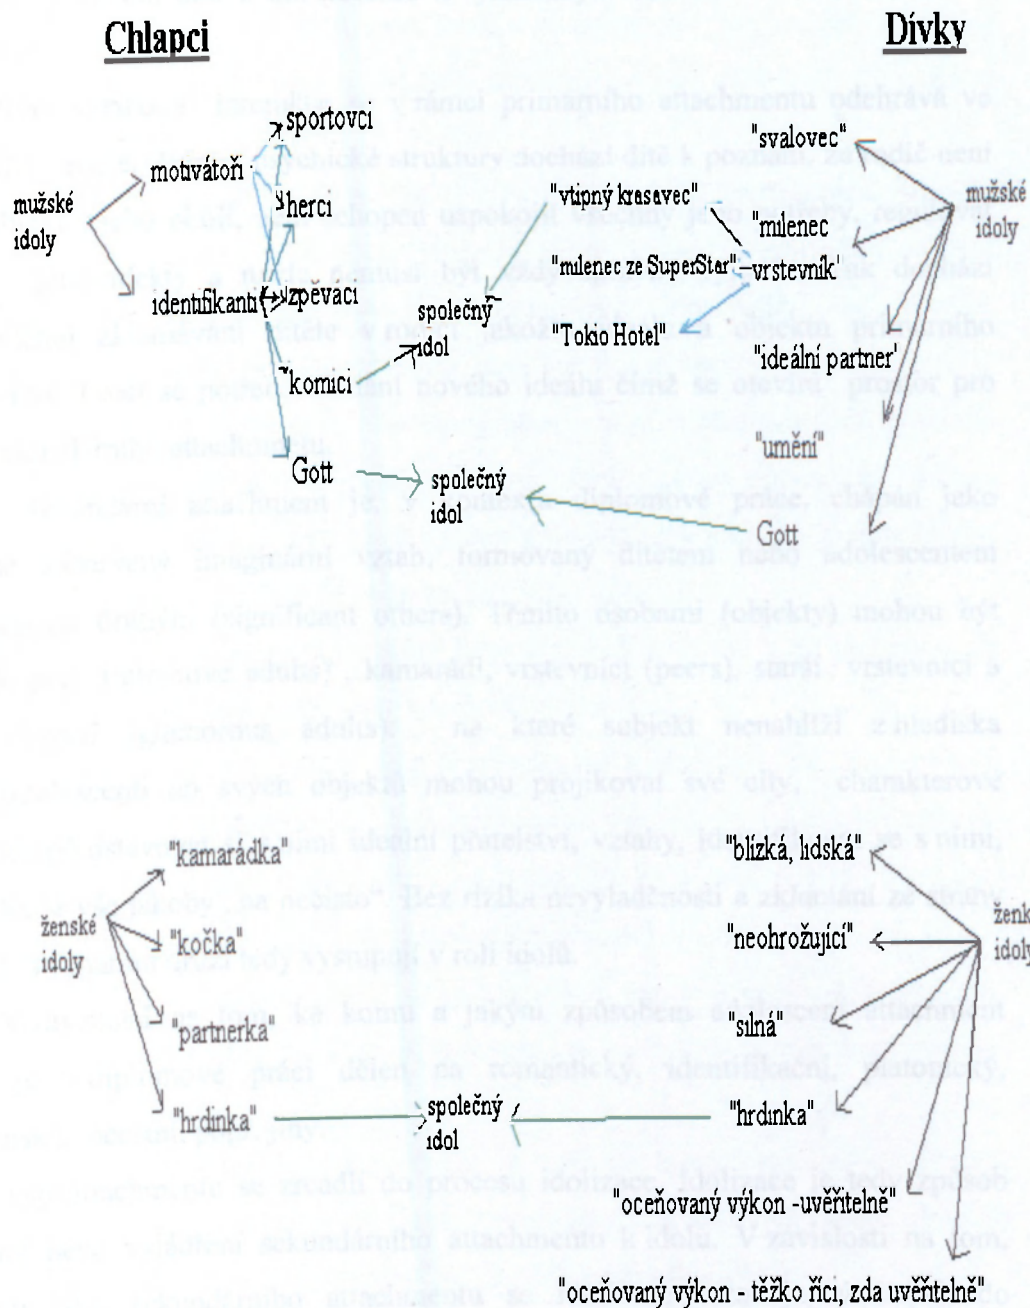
Chlapci

Dívky

mužské idoly

motivátoři

sportovci

herci

identifikanti

zpěváci

komici

Gott

společný idol

společný idol

"svalovec"

mužské idoly

"vtipný krasavec"

"milenec"

"milenec ze SuperStar"

vrstevník"

"Tokio Hotel"

"ideální partner"

"umění"

Gott

ženské idoly

"kamarádka"

"kočka"

"partnerka"

"hrdinka"

společný idol

"blízká, lidská"

ženské idoly

"neohrožující"

"silná"

"hrdinka"

"oceňovaný výkon -uvěřitelné"

"oceňovaný výkon - těžko říci, zda uvěřitelné"